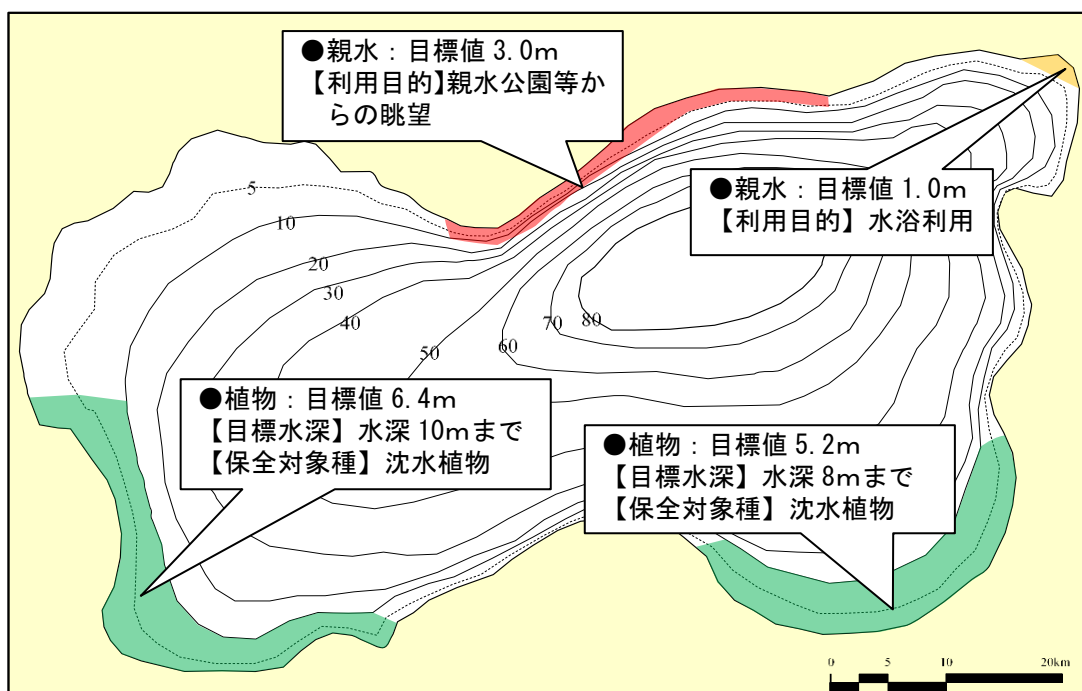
●親水：目標値 3.0m
【利用目的】親水公園等からの眺望

●親水：目標値 1.0m
【利用目的】水浴利用

5
10
20
30
40
50
60
70
80

●植物：目標値 6.4m
【目標水深】水深 10mまで
【保全対象種】沈水植物

●植物：目標値 5.2m
【目標水深】水深 8mまで
【保全対象種】沈水植物

0 5 10 20km